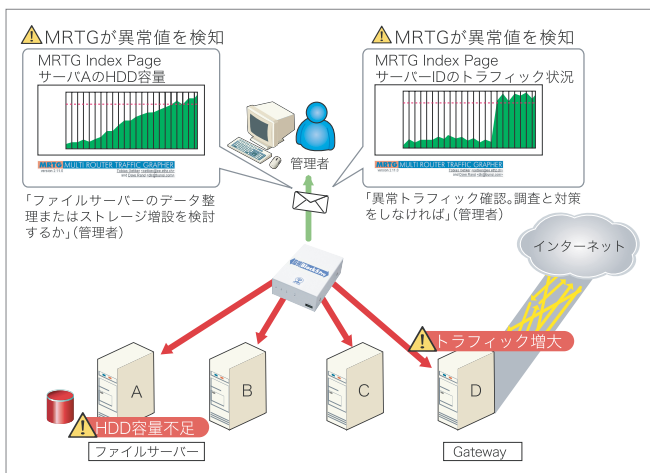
MRTGが異常値を検知

MRTG Index Page
サーバAのHDD容量

MRTG MULTI ROUTER TRAFFIC GRAPHER

「ファイルサーバーのデータ整理またはストレージ増設を検討するか」(管理者)

MRTGが異常値を検知

MRTG Index Page
サーバーIDのトラフィック状況

MRTG MULTI ROUTER TRAFFIC GRAPHER

「異常トラフィック確認。調査と対策をしなければ」(管理者)

管理者

インターネット

トラフィック増大

A

B

C

D

HDD容量不足

ファイルサーバー

Gateway